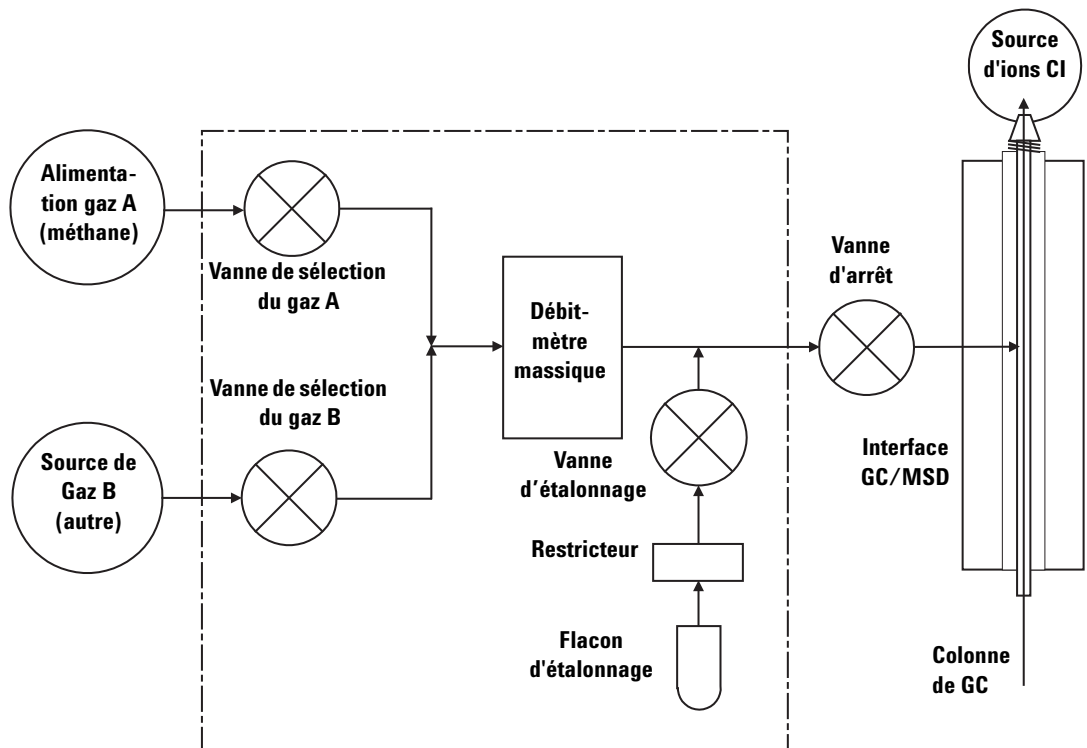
Source d'ions CI

Alimentation gaz A (méthane)

Vanne de sélection du gaz A

Débitmètre massique

Vanne d'arrêt

Vanne de sélection du gaz B

Source de Gaz B (autre)

Vanne d´étalonnage

Interface GC/MSD

Restricteur

Flacon d'étalonnage

Colonne de GC